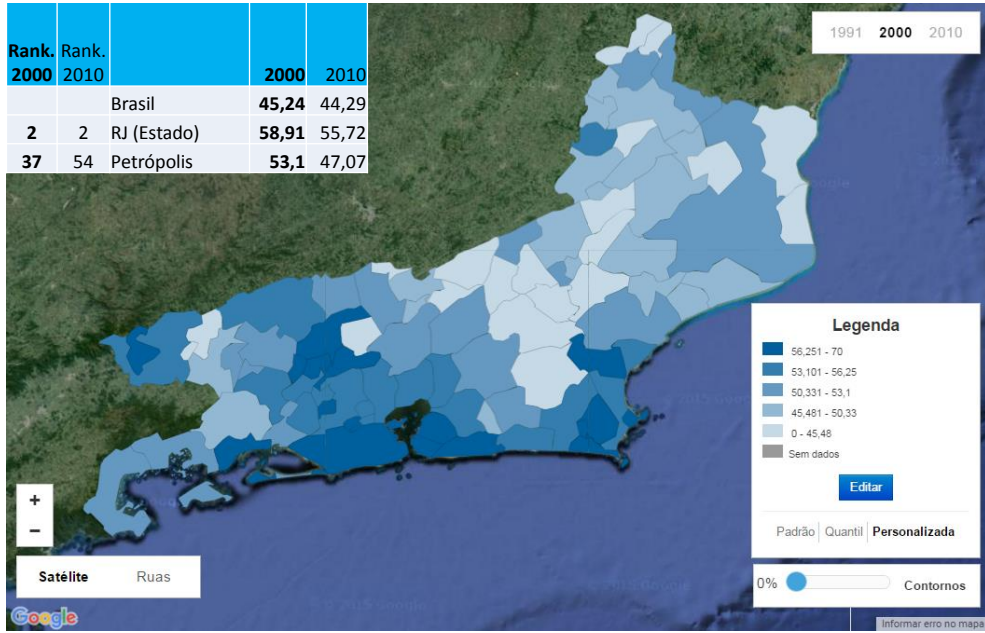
| Rank. 2000 | Rank. 2010 | | 2000 | 2010 |
|---|---|---|---|---|
| | | Brasil | 45,24 | 44,29 |
| 2 | 2 | RJ (Estado) | 58,91 | 55,72 |
| 37 | 54 | Petrópolis | 53,1 | 47,07 |

1991 2000 2010

Legenda
56,251 - 70
53,101 - 56,25
50,331 - 53,1
45,481 - 50,33
0 - 45,48
Sem dados

Editar

Padrão Quantil Personalizada

0% Contornos

+
−

Satélite Ruas

Google

© 2015 Google

Informar erro no mapa